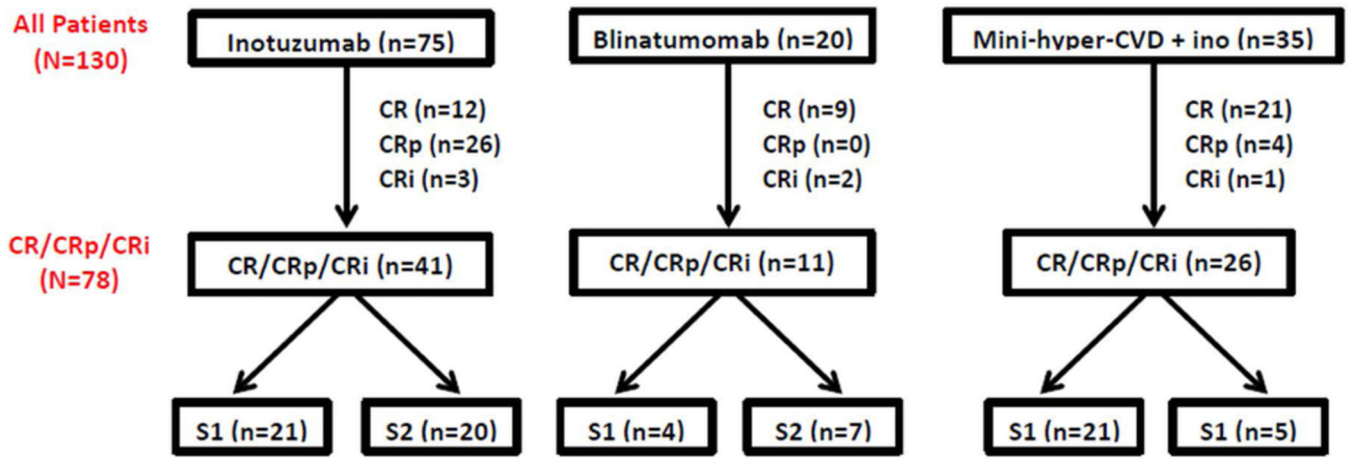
All Patients
(N=130)

Inotuzumab (n=75)

CR (n=12)
CRp (n=26)
CRi (n=3)

Blinatumomab (n=20)

CR (n=9)
CRp (n=0)
CRi (n=2)

Mini-hyper-CVD + ino (n=35)

CR (n=21)
CRp (n=4)
CRi (n=1)

CR/CRp/CRi
(N=78)

CR/CRp/CRi (n=41)

CR/CRp/CRi (n=11)

CR/CRp/CRi (n=26)

S1 (n=21)

S2 (n=20)

S1 (n=4)

S2 (n=7)

S1 (n=21)

S1 (n=5)